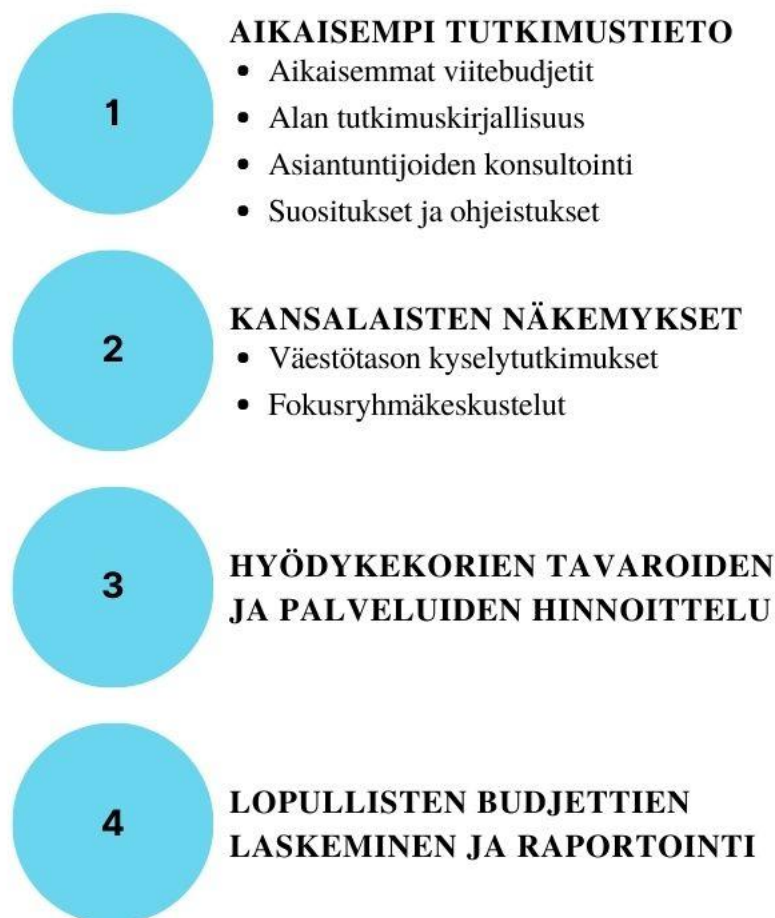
1

AIKAISEMPI TUTKIMUSTIETO
- Aikaisemmat viitebudjetit
- Alan tutkimuskirjallisuus
- Asiantuntijoiden konsultointi
- Suositukset ja ohjeistukset

2

KANSALAISTEN NÄKEMYKSET
- Väestötason kyselytutkimukset
- Fokusryhmäkeskustelut

3

HYÖDYKEKORIEN TAVAROIDEN JA PALVELUIDEN HINNOITTELU

4

LOPULLISTEN BUDJETTIEN LASKEMINEN JA RAPORTOINTI